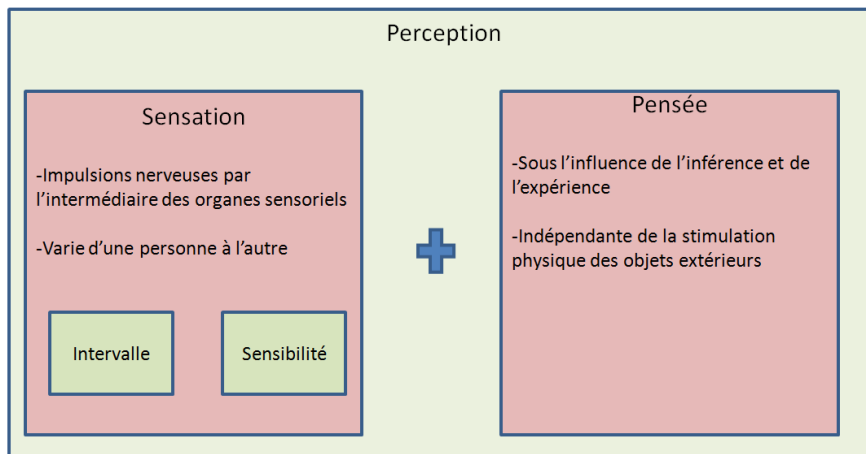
Perception

Sensation

-Impulsions nerveuses par l'intermédiaire des organes sensoriels

-Varie d'une personne à l'autre

Intervalle

Sensibilité

Pensée

-Sous l'influence de l'inférence et de l'expérience

-Indépendante de la stimulation physique des objets extérieurs